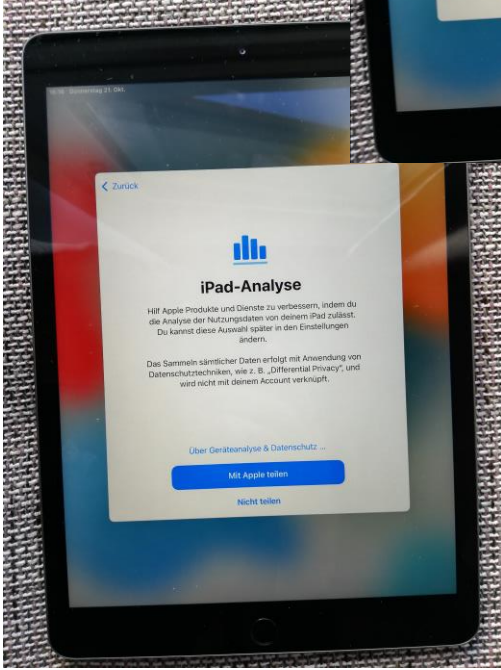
18:16 Donnerstag 21. Okt.

Zurück

iPad-Analyse

Hilf Apple Produkte und Dienste zu verbessern, indem du die Analyse der Nutzungsdaten von deinem iPad zulässt. Du kannst diese Auswahl später in den Einstellungen ändern.

Das Sammeln sämtlicher Daten erfolgt mit Anwendung von Datenschutztechniken, wie z. B. „Differential Privacy", und wird nicht mit deinem Account verknüpft.

Über Geräteanalyse & Datenschutz ...

Mit Apple teilen

Nicht teilen